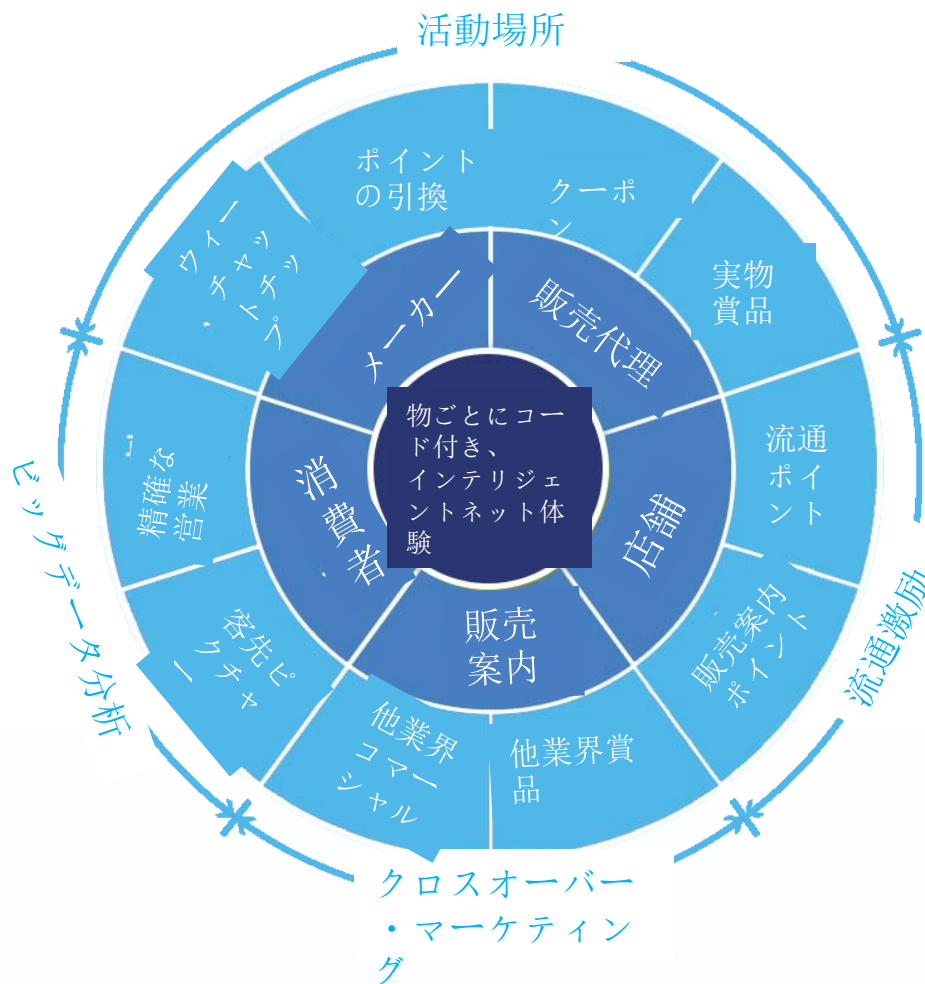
活動場所

ポイントの引換

クーポン

実物賞品

流通ポイント

販売案内ポイント

他業界賞品

他業界コマーシャル

客先ピクチャー

精確な営業

ウィーチャットチップ

メーカー

販売代理

店舗

販売案内

消費者

物ごとにコード付き、インテリジェントネット体験

流通激励

クロスオーバー・マーケティング

ビッグデータ分析